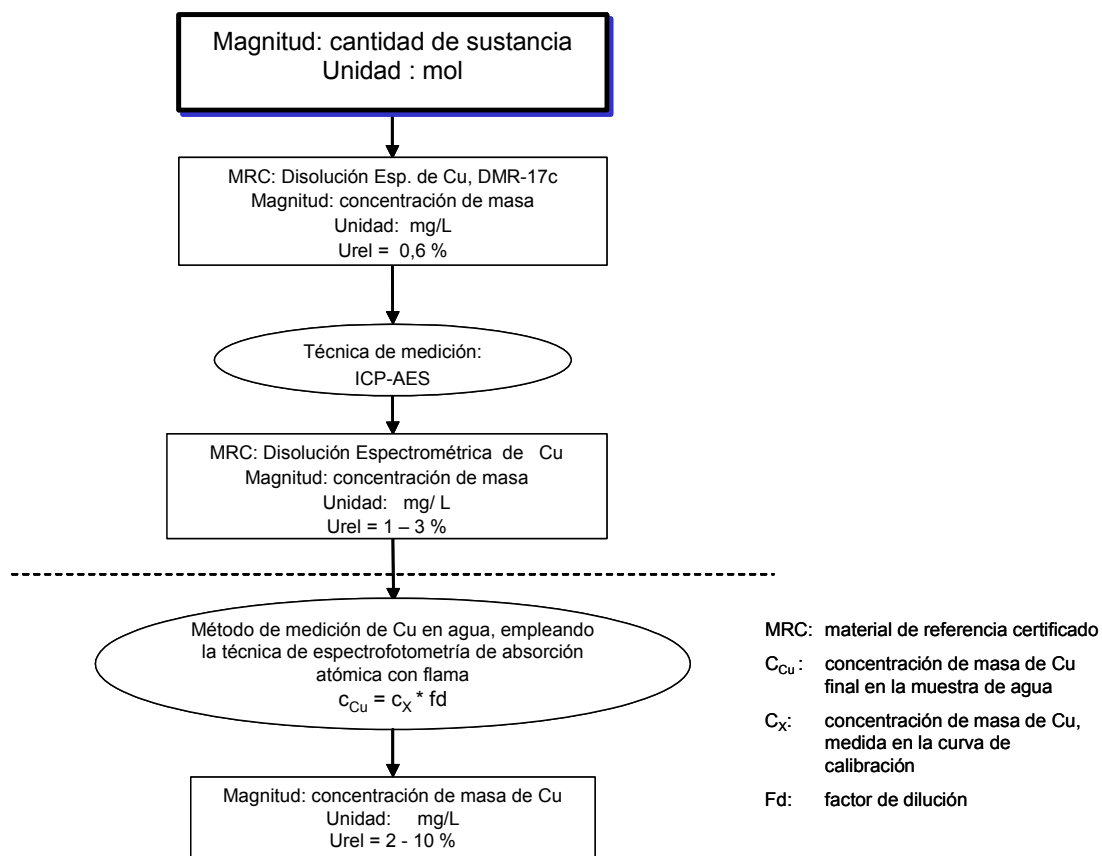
Magnitud: cantidad de sustancia
Unidad : mol

MRC: Disolución Esp. de Cu, DMR-17c
Magnitud: concentración de masa
Unidad: mg/L
Urel = 0,6 %

Técnica de medición:
ICP-AES

MRC: Disolución Espectrométrica de Cu
Magnitud: concentración de masa
Unidad: mg/ L
Urel = 1 – 3 %

Método de medición de Cu en agua, empleando la técnica de espectrofotometría de absorción atómica con flama
$c_{Cu} = c_X * fd$

Magnitud: concentración de masa de Cu
Unidad: mg/L
Urel = 2 - 10 %

MRC: material de referencia certificado

$C_{Cu}$: concentración de masa de Cu final en la muestra de agua

$C_X$: concentración de masa de Cu, medida en la curva de calibración

Fd: factor de dilución